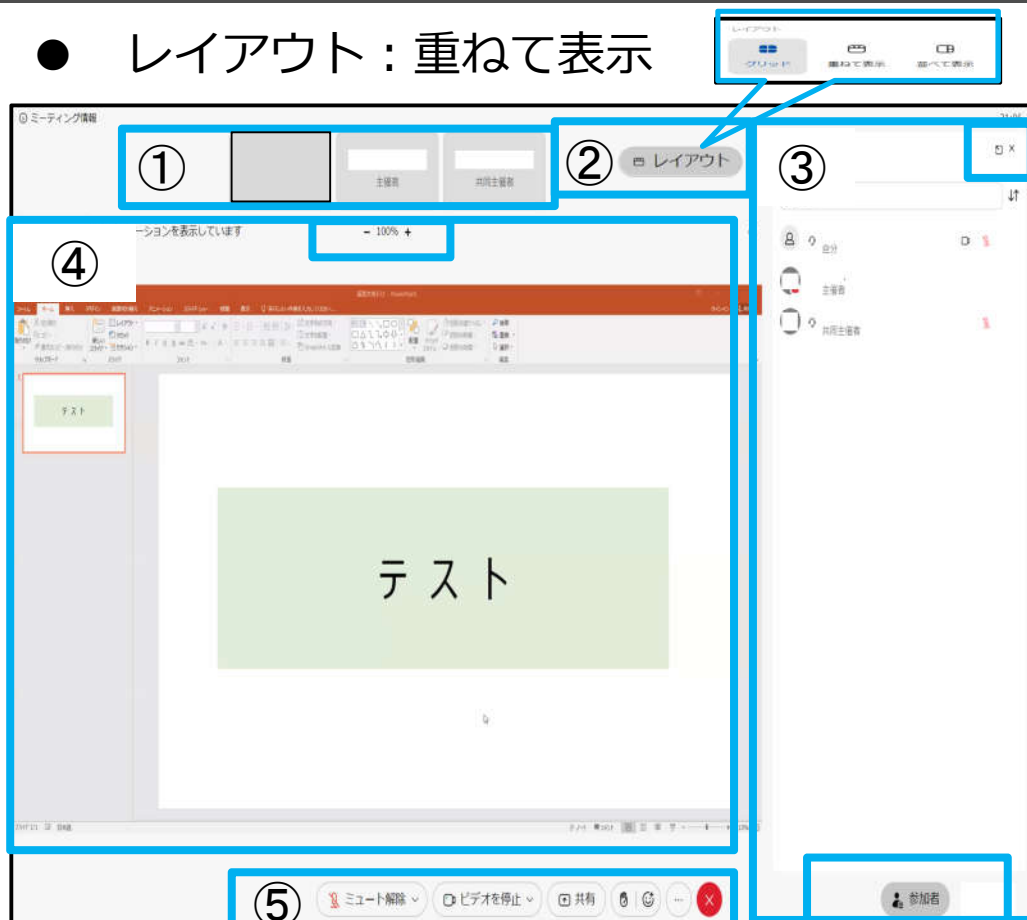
● レイアウト：重ねて表示

レイアウト
グリッド　重ねて表示　並べて表示

ミーティング情報

①
主催者
共同主催者

② レイアウト

③

ーションを表示しています
− 100% +

④

テスト

テスト

自分
主催者
共同主催者

⑤ ミュート解除　ビデオを停止　共有

参加者